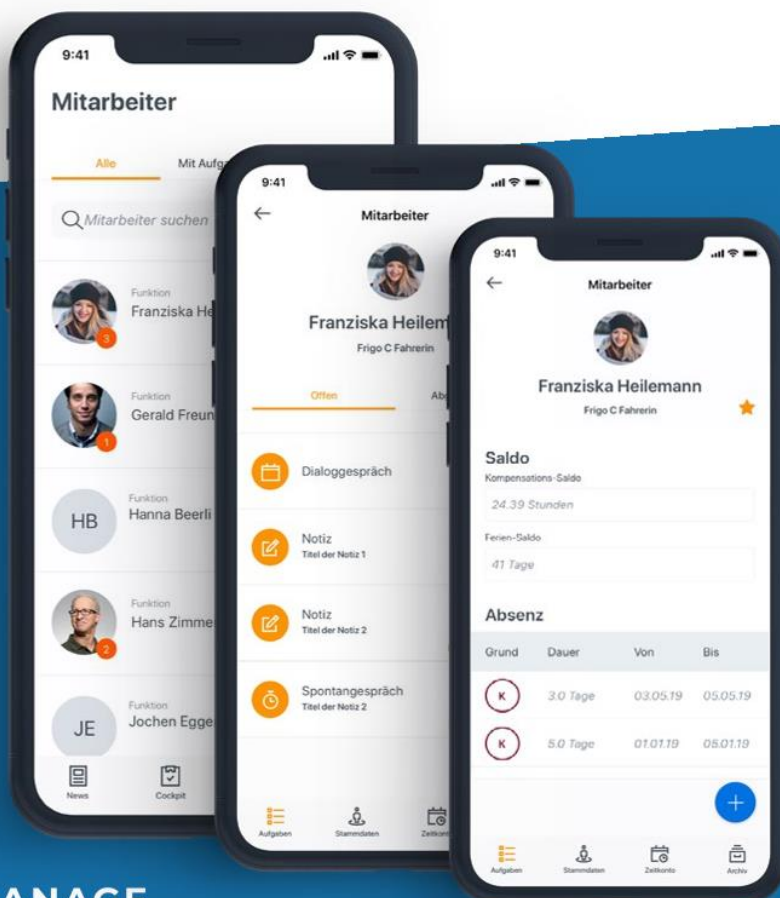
9:41

Mitarbeiter

Alle

Mit Aufg

Mitarbeiter suchen

Funktion
Franziska He

3

Funktion
Gerald Freun

1

HB

Funktion
Hanna Beerli

Funktion
Hans Zimme

2

JE

Funktion
Jochen Egge

News

Cockpit

9:41

Mitarbeiter

Franziska Heilem

Frigo C Fahrerin

Offen

Ab

Dialoggespräch

Notiz
Titel der Notiz 1

Notiz
Titel der Notiz 2

Spontangespräch
Titel der Notiz 2

Aufgaben

Stammdaten

Zeitkon

9:41

Mitarbeiter

Franziska Heilemann

Frigo C Fahrerin

Saldo

Kompensations-Saldo

24.39 Stunden

Ferien-Saldo

41 Tage

Absenz

| Grund | Dauer | Von | Bis |
|---|---|---|---|
| K | 3.0 Tage | 03.05.19 | 05.05.19 |
| K | 5.0 Tage | 01.01.19 | 05.01.19 |

+

Aufgaben

Stammdaten

Zeitkonto

Archiv

ANAGE